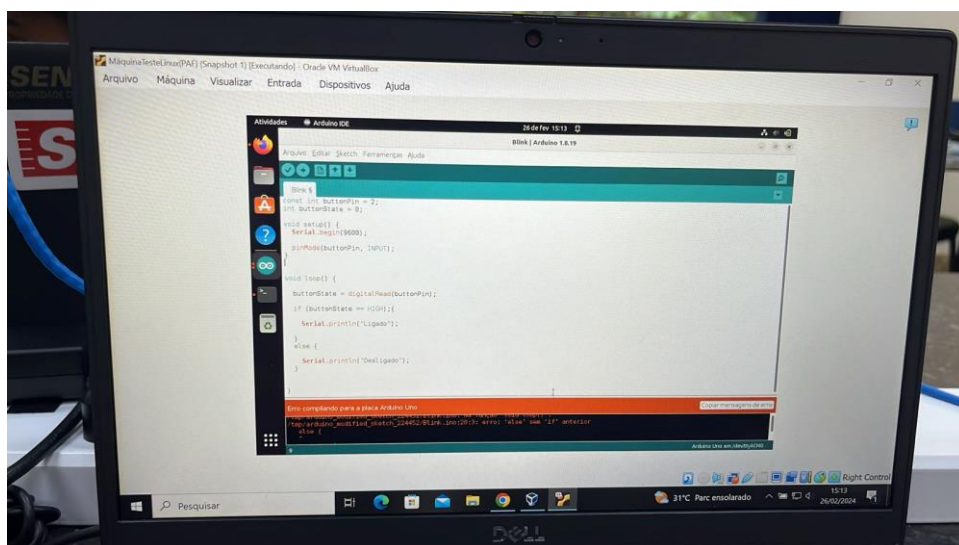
MáquinaTesteLinux(PAF) [Snapshot 1] [Executando] - Oracle VM VirtualBox
Arquivo Máquina Visualizar Entrada Dispositivos Ajuda

Atividades Arduino IDE 26 de fev 15:13
Blink | Arduino 1.8.19
Arquivo Editar Sketch Ferramentas Ajuda
Blink §

const int buttonPin = 2;
int buttonState = 0;

void setup() {
  Serial.begin(9600);

  pinMode(buttonPin, INPUT);
}

void loop() {

  buttonState = digitalRead(buttonPin);

  if (buttonState == HIGH);{

    Serial.println("Ligado");

  }
  else {

    Serial.prinln("Desligado");
  }

}

Erro compilando para a placa Arduino Uno
Copiar mensagens de erro
/tmp/arduino_modified_sketch_224452/Blink.ino:20:3: erro: "else" sem "if" anterior
  else {
Arduino Uno em /dev/ttyACM0

Right Control
Pesquisar
31°C Parc ensolarado 15:13 26/02/2024
SEN
S
DELL